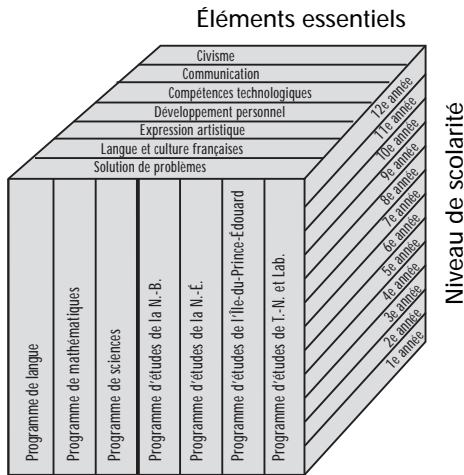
Éléments essentiels

Civisme
Communication
Compétences technologiques
Développement personnel
Expression artistique
Langue et culture françaises
Solution de problèmes

Programme de langue
Programme de mathématiques
Programme de sciences
Programme d'études de la N.-B.
Programme d'études de la N.-É.
Programme d'études de l'Île-du-Prince-Édouard
Programme d'études de T.-N. et Lab.

12e année
11e année
10e année
9e année
8e année
7e année
6e année
5e année
4e année
3e année
2e année
1e année

Niveau de scolarité